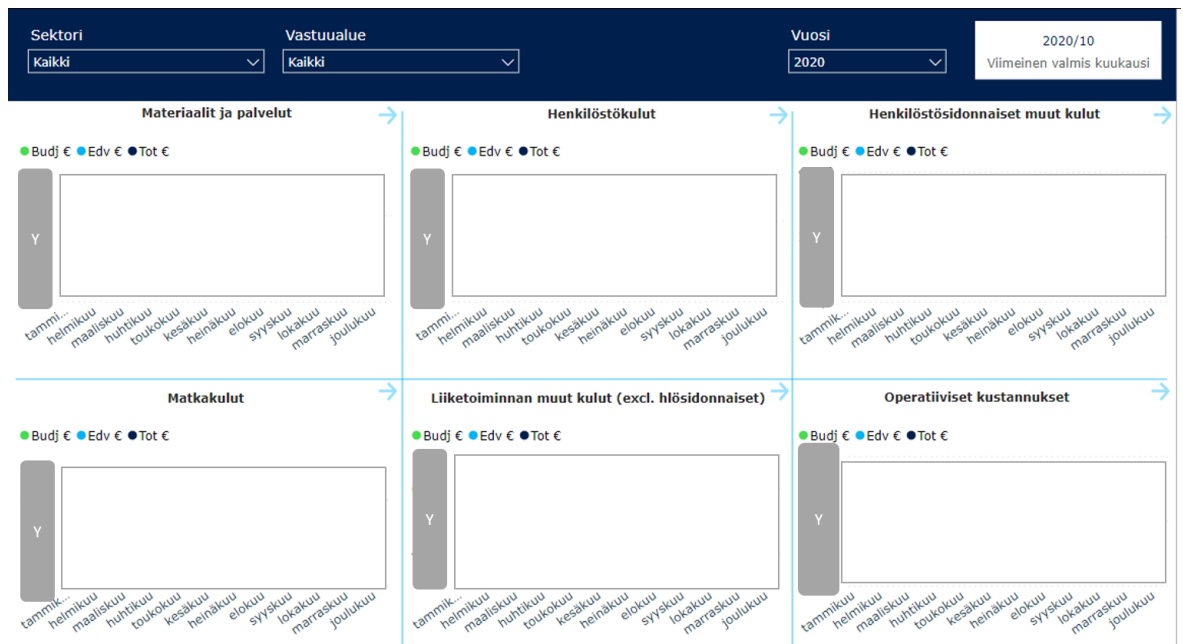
Sektori
Kaikki

Vastuualue
Kaikki

Vuosi
2020

2020/10
Viimeinen valmis kuukausi

Materiaalit ja palvelut
Budj € Edv € Tot €
Y
tammik... helmikuu maaliskuu huhtikuu toukokuu kesäkuu heinäkuu elokuu syyskuu lokakuu marraskuu joulukuu

Henkilöstökulut
Budj € Edv € Tot €
Y
tammik... helmikuu maaliskuu huhtikuu toukokuu kesäkuu heinäkuu elokuu syyskuu lokakuu marraskuu joulukuu

Henkilöstösidonnaiset muut kulut
Budj € Edv € Tot €
Y
tammik... helmikuu maaliskuu huhtikuu toukokuu kesäkuu heinäkuu elokuu syyskuu lokakuu marraskuu joulukuu

Matkakulut
Budj € Edv € Tot €
Y
tammik... helmikuu maaliskuu huhtikuu toukokuu kesäkuu heinäkuu elokuu syyskuu lokakuu marraskuu joulukuu

Liiketoiminnan muut kulut (excl. hlösidonnaiset)
Budj € Edv € Tot €
Y
tammik... helmikuu maaliskuu huhtikuu toukokuu kesäkuu heinäkuu elokuu syyskuu lokakuu marraskuu joulukuu

Operatiiviset kustannukset
Budj € Edv € Tot €
Y
tammikuu helmikuu maaliskuu huhtikuu toukokuu kesäkuu heinäkuu elokuu syyskuu lokakuu marraskuu joulukuu